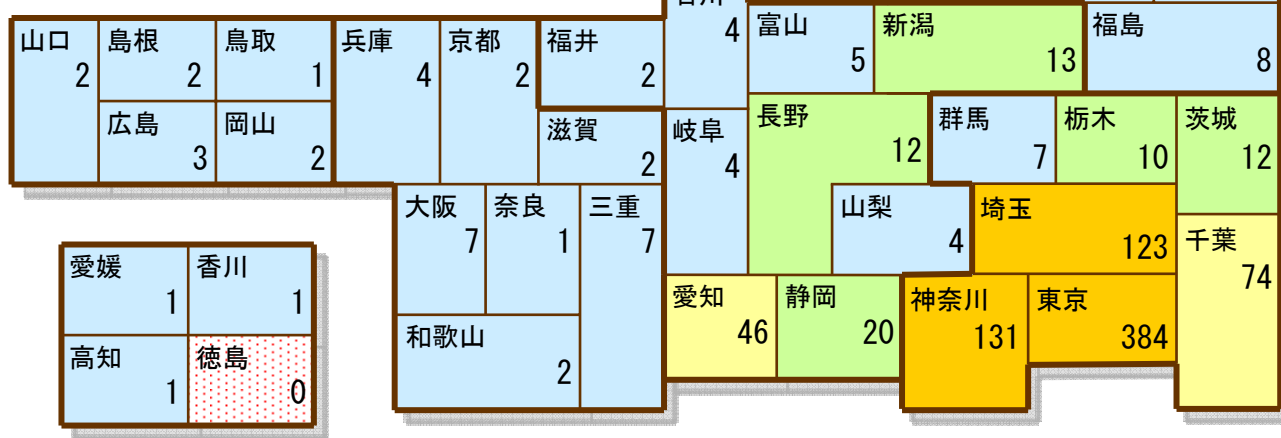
山口
2

島根
2

鳥取
1

広島
3

岡山
2

兵庫
4

京都
2

福井
2

滋賀
2

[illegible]
4

岐阜
4

富山
5

新潟
13

福島
8

長野
12

群馬
7

栃木
10

茨城
12

山梨
4

埼玉
123

千葉
74

大阪
7

奈良
1

三重
7

和歌山
2

愛知
46

静岡
20

神奈川
131

東京
384

愛媛
1

香川
1

高知
1

徳島
0